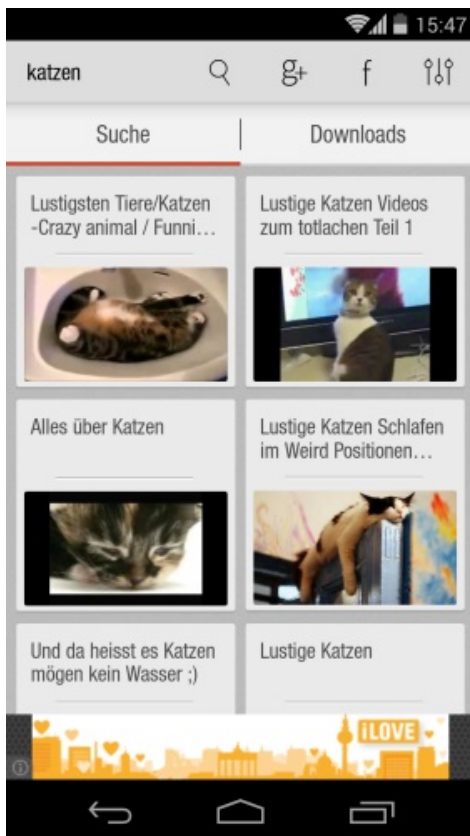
15:47

katzen

Suche

Downloads

Lustigsten Tiere/Katzen -Crazy animal / Funni…

Lustige Katzen Videos zum totlachen Teil 1

Alles über Katzen

Lustige Katzen Schlafen im Weird Positionen…

Und da heisst es Katzen mögen kein Wasser ;)

Lustige Katzen

iLOVE